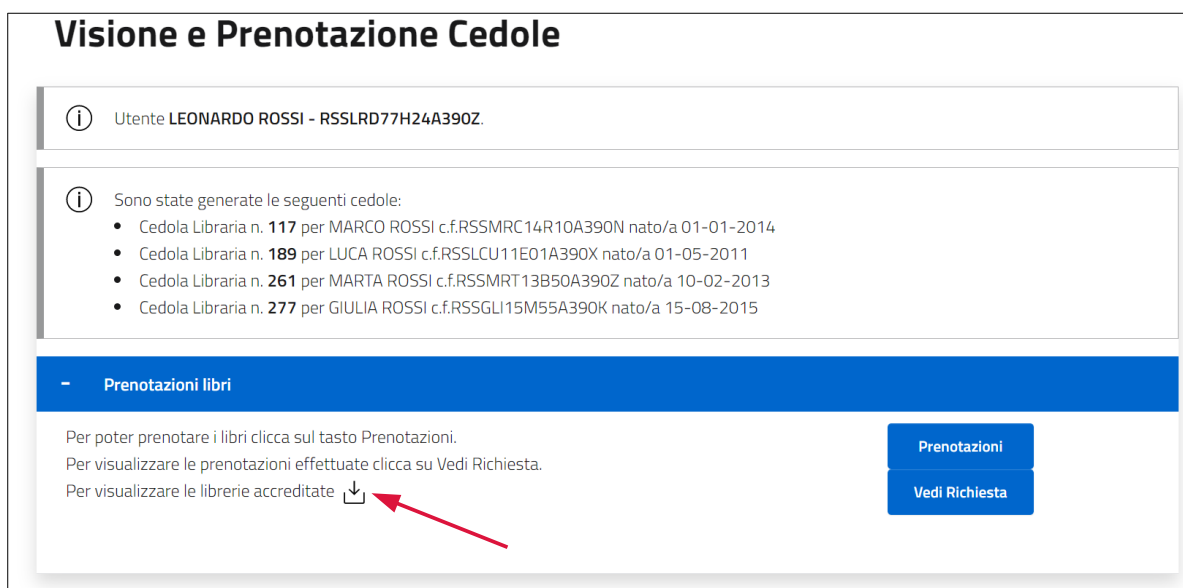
Visione e Prenotazione Cedole

Utente **LEONARDO ROSSI - RSSLRD77H24A390Z**.

Sono state generate le seguenti cedole:

- Cedola Libraria n. **117** per MARCO ROSSI c.f.RSSMRC14R10A390N nato/a 01-01-2014
- Cedola Libraria n. **189** per LUCA ROSSI c.f.RSSLCU11E01A390X nato/a 01-05-2011
- Cedola Libraria n. **261** per MARTA ROSSI c.f.RSSMRT13B50A390Z nato/a 10-02-2013
- Cedola Libraria n. **277** per GIULIA ROSSI c.f.RSSGLI15M55A390K nato/a 15-08-2015

- Prenotazioni libri

Per poter prenotare i libri clicca sul tasto Prenotazioni.
Per visualizzare le prenotazioni effettuate clicca su Vedi Richiesta.
Per visualizzare le librerie accreditate

Prenotazioni

Vedi Richiesta